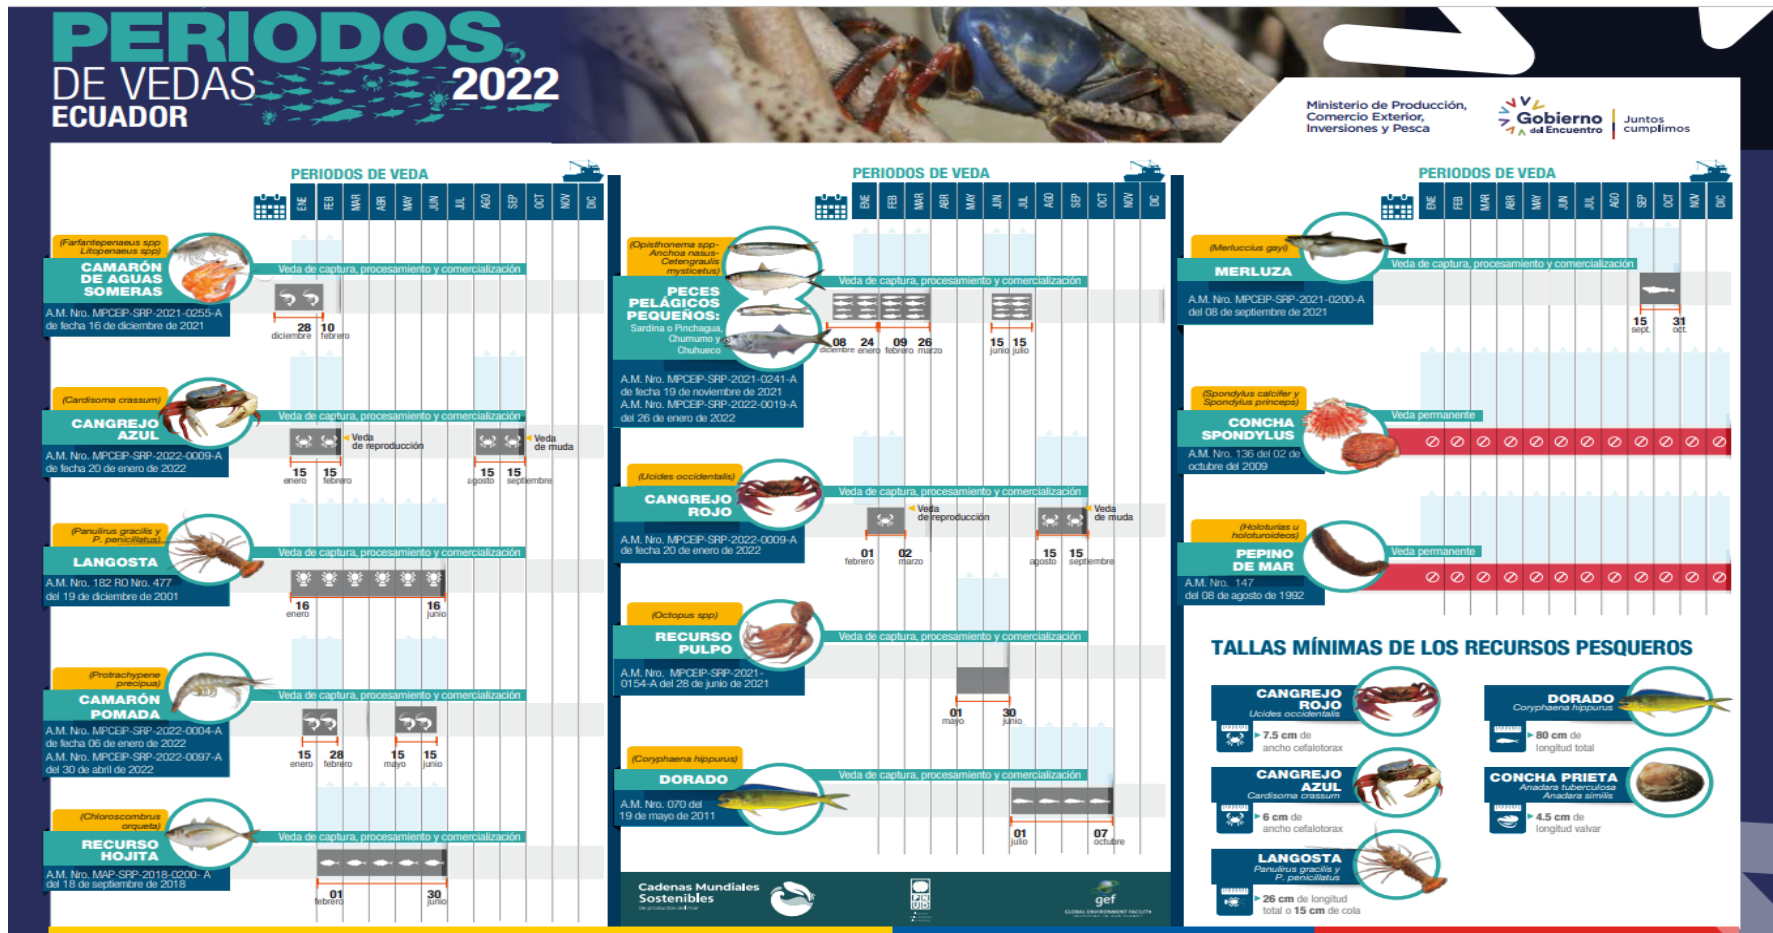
PERIODOS DE VEDAS 2022
ECUADOR

Ministerio de Producción, Comercio Exterior, Inversiones y Pesca
Gobierno del Encuentro | Juntos cumplimos

PERIODOS DE VEDA

ENE FEB MAR ABR MAY JUN JUL AGO SEP OCT NOV DIC

(Farfantepenaeus spp Litopenaeus spp)
CAMARÓN DE AGUAS SOMERAS
Veda de captura, procesamiento y comercialización
A.M. Nro. MPCEIP-SRP-2021-0255-A de fecha 16 de diciembre de 2021
28 diciembre 10 febrero

(Cardisoma crassum)
CANGREJO AZUL
Veda de captura, procesamiento y comercialización
Veda de reproducción
Veda de muda
A.M. Nro. MPCEIP-SRP-2022-0009-A de fecha 20 de enero de 2022
15 enero 15 febrero 15 agosto 15 septiembre

(Panulirus gracilis y P. penicillatus)
LANGOSTA
Veda de captura, procesamiento y comercialización
A.M. Nro. 182 RO Nro. 477 del 19 de diciembre de 2001
16 enero 16 junio

(Protrachypene precipua)
CAMARÓN POMADA
Veda de captura, procesamiento y comercialización
A.M. Nro. MPCEIP-SRP-2022-0004-A de fecha 06 de enero de 2022
A.M. Nro. MPCEIP-SRP-2022-0097-A del 30 de abril de 2022
15 enero 28 febrero 15 mayo 15 junio

(Chloroscombrus orqueta)
RECURSO HOJITA
Veda de captura, procesamiento y comercialización
A.M. Nro. MAP-SRP-2018-0200- A del 18 de septiembre de 2018
01 febrero 30 junio

PERIODOS DE VEDA

ENE FEB MAR ABR MAY JUN JUL AGO SEP OCT NOV DIC

(Opisthonema spp- Anchoa nasus- Cetengraulis mysticetus)
PECES PELÁGICOS PEQUEÑOS:
Sardina o Pinchagua, Chumumo y Chuhueco
Veda de captura, procesamiento y comercialización
08 diciembre 24 enero 09 febrero 26 marzo 15 junio 15 julio
A.M. Nro. MPCEIP-SRP-2021-0241-A de fecha 19 de noviembre de 2021
A.M. Nro. MPCEIP-SRP-2022-0019-A del 26 de enero de 2022

(Ucides occidentalis)
CANGREJO ROJO
Veda de captura, procesamiento y comercialización
Veda de reproducción
Veda de muda
A.M. Nro. MPCEIP-SRP-2022-0009-A de fecha 20 de enero de 2022
01 febrero 02 marzo 15 agosto 15 septiembre

(Octopus spp)
RECURSO PULPO
Veda de captura, procesamiento y comercialización
A.M. Nro. MPCEIP-SRP-2021-0154-A del 28 de junio de 2021
01 mayo 30 junio

(Coryphaena hippurus)
DORADO
Veda de captura, procesamiento y comercialización
A.M. Nro. 070 del 19 de mayo de 2011
01 julio 07 octubre

Cadenas Mundiales Sostenibles
gef

PERIODOS DE VEDA

ENE FEB MAR ABR MAY JUN JUL AGO SEP OCT NOV DIC

(Merluccius gayi)
MERLUZA
Veda de captura, procesamiento y comercialización
A.M. Nro. MPCEIP-SRP-2021-0200-A del 08 de septiembre de 2021
15 sept. 31 oct.

(Spondylus calcifer y Spondylus princeps)
CONCHA SPONDYLUS
Veda permanente
A.M. Nro. 136 del 02 de octubre del 2009

(Holoturias u holoturoideos)
PEPINO DE MAR
Veda permanente
A.M. Nro. 147 del 08 de agosto de 1992

TALLAS MÍNIMAS DE LOS RECURSOS PESQUEROS

CANGREJO ROJO
Ucides occidentalis
7.5 cm de ancho cefalotorax

DORADO
Coryphaena hippurus
80 cm de longitud total

CANGREJO AZUL
Cardisoma crassum
6 cm de ancho cefalotorax

CONCHA PRIETA
Anadara tuberculosa
Anadara similis
4.5 cm de longitud valvar

LANGOSTA
Panulirus gracilis y P. penicillatus
26 cm de longitud total o 15 cm de cola